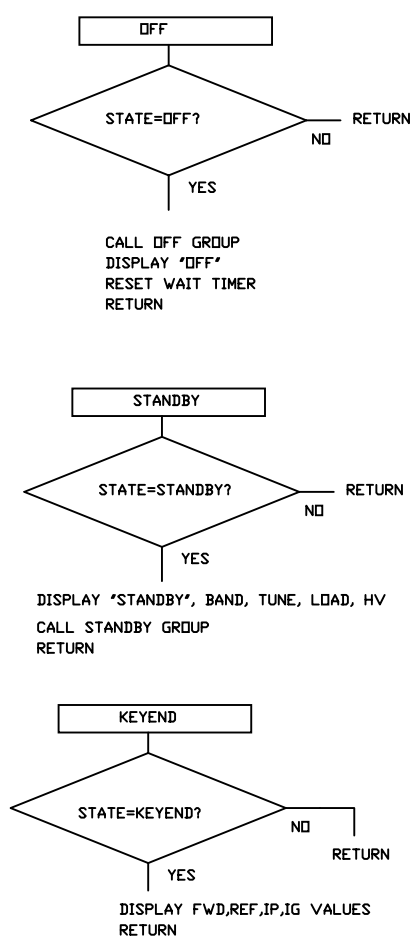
OFF

STATE=OFF?

RETURN

NO

YES

CALL OFF GROUP
DISPLAY 'OFF'
RESET WAIT TIMER
RETURN

STANDBY

STATE=STANDBY?

RETURN

NO

YES

DISPLAY 'STANDBY', BAND, TUNE, LOAD, HV
CALL STANDBY GROUP
RETURN

KEYEND

STATE=KEYEND?

NO

RETURN

YES

DISPLAY FWD,REF,IP,IG VALUES
RETURN